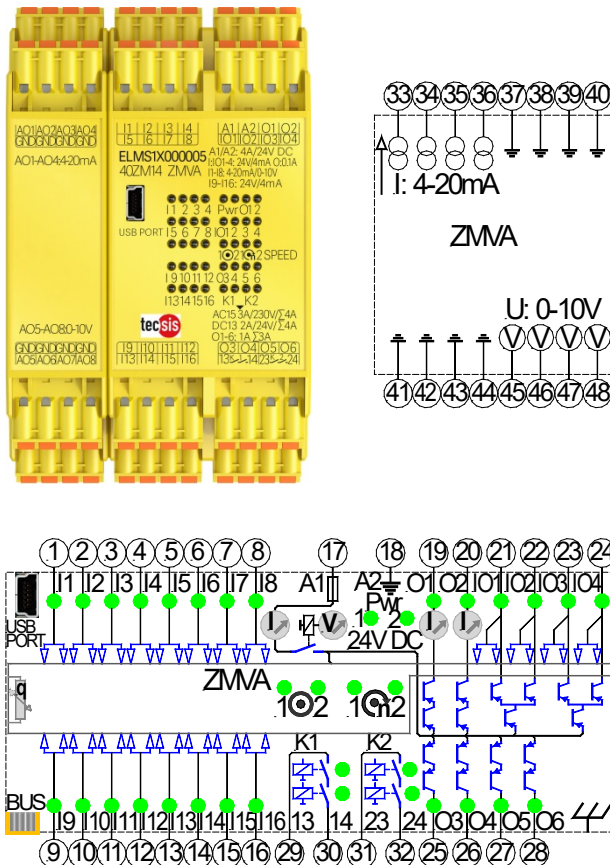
AO1 AO2 AO3 AO4
GND GND GND GND
AO1-AO4:4-20mA

AO5-AO8:0-10V
GND GND GND GND
AO5 AO6 AO7 AO8

I1 I2 I3 I4
I5 I6 I7 I8
ELMS1X000005
40ZM14 ZMVA
USB PORT
I1 2 3 4
I5 6 7 8
I9 10 11 12
I13 14 15 16
tecsis
I9 I10 I11 I12
I13 I14 I15 I16

A1 A2 O1 O2
IO1 IO2 IO3 IO4
A1/A2: 4A/24V DC
I;IO1-4: 24V/4mA O;0.1A
I1-I8: 4-20mA/0-10V
I9-I16: 24V/4mA
Pwr O1 2
IO1 2 3 4
1 2 SPEED
O3 O4 5 6
K1 K2
AC15 3A/230V/Σ4A
DC13 2A/24V/Σ4A
O1-6: 1A Σ3A
O3 O4 O5 O6
13 14 23 24

33 34 35 36 37 38 39 40
I: 4-20mA
ZMVA
U: 0-10V
V V V V
41 42 43 44 45 46 47 48

1 2 3 4 5 6 7 8 17 18 19 20 21 22 23 24
I1 I2 I3 I4 I5 I6 I7 I8 A1 A2 O1 O2 IO1 IO2 IO3 IO4
USB PORT
I V 1 2 Pw
24V DC
I I
ZMVA
1 2 1 2
K1 K2
BUS
I9 I10 I11 I12 I13 I14 I15 I16 13 14 23 24 O3 O4 O5 O6
9 10 11 12 13 14 15 16 29 30 31 32 25 26 27 28